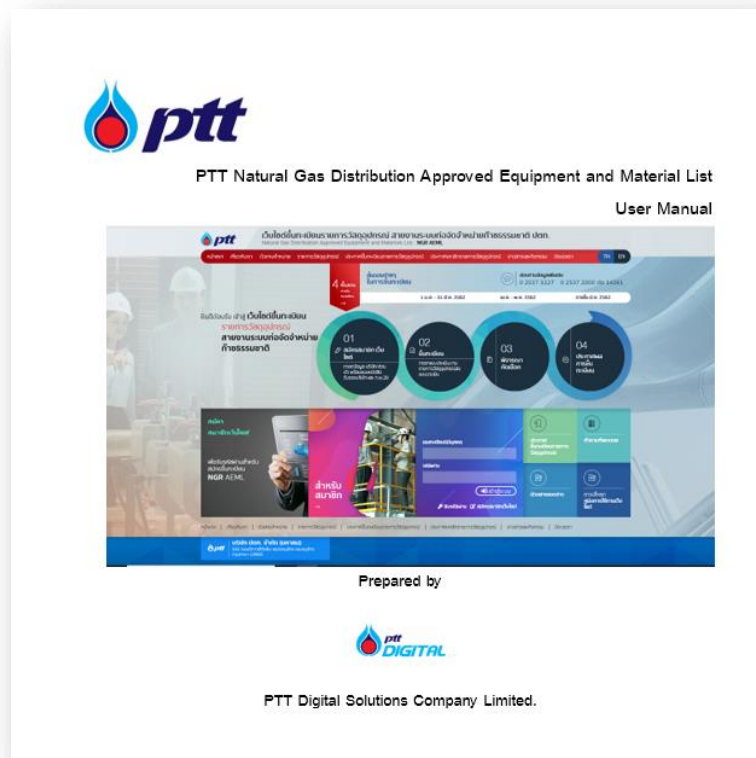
ptt

PTT Natural Gas Distribution Approved Equipment and Material List

User Manual

ptt เว็บไซต์ขึ้นทะเบียนรายการวัสดุอุปกรณ์ สายงานระบบท่อจัดจำหน่ายก๊าซธรรมชาติ ปตท.

Natural Gas Distribution Approved Equipment and Materials List : NGR AEML

TH EN

ยินดีต้อนรับ เข้าสู่ เว็บไซต์ขึ้นทะเบียน รายการวัสดุอุปกรณ์ สายงานระบบท่อจัดจำหน่าย ก๊าซธรรมชาติ

01

02

03

04

สำหรับ สมาชิก

NGR AEML

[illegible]

Prepared by

ptt DIGITAL

PTT Digital Solutions Company Limited.